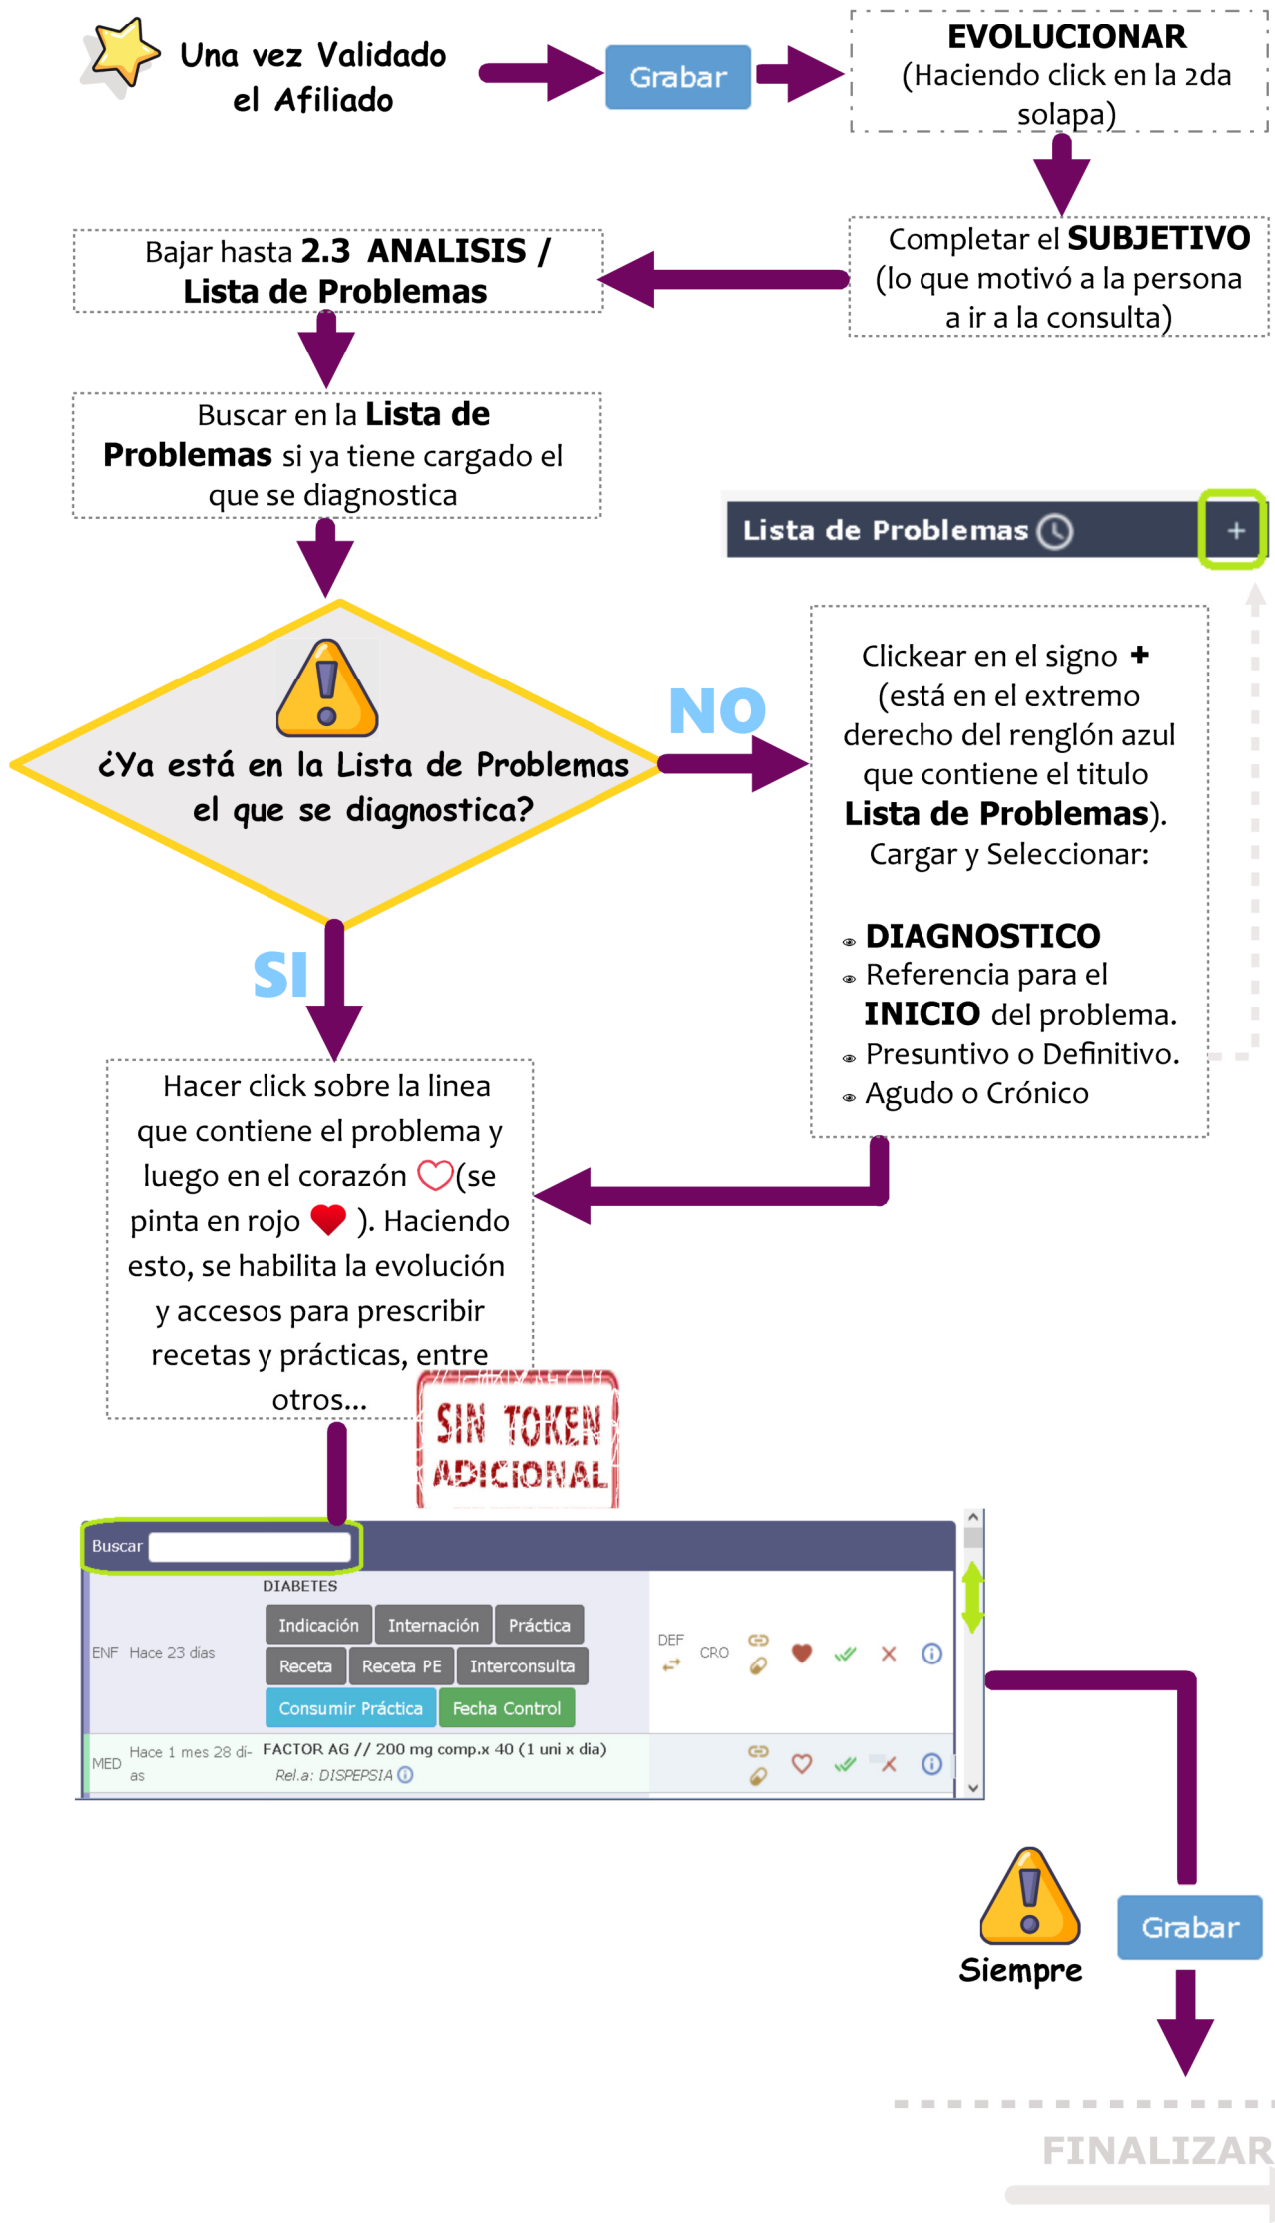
Una vez Validado el Afiliado

Grabar

EVOLUCIONAR
(Haciendo click en la 2da solapa)

Completar el **SUBJETIVO** (lo que motivó a la persona a ir a la consulta)

Bajar hasta **2.3 ANALISIS / Lista de Problemas**

Buscar en la **Lista de Problemas** si ya tiene cargado el que se diagnostica

Lista de Problemas +

¿Ya está en la Lista de Problemas el que se diagnostica?

NO

Clickear en el signo + (está en el extremo derecho del renglón azul que contiene el titulo **Lista de Problemas**). Cargar y Seleccionar:

- **DIAGNOSTICO**
- Referencia para el **INICIO** del problema.
- Presuntivo o Definitivo.
- Agudo o Crónico

SI

Hacer click sobre la linea que contiene el problema y luego en el corazón (se pinta en rojo ). Haciendo esto, se habilita la evolución y accesos para prescribir recetas y prácticas, entre otros...

SIN TOKEN ADICIONAL

Buscar
DIABETES
ENF Hace 23 dias
Indicación Internación Práctica
Receta Receta PE Interconsulta
Consumir Práctica Fecha Control
DEF CRO
MED Hace 1 mes 28 dias FACTOR AG // 200 mg comp.x 40 (1 uni x dia)
Rel.a: DISPEPSIA

Siempre

Grabar

FINALIZAR